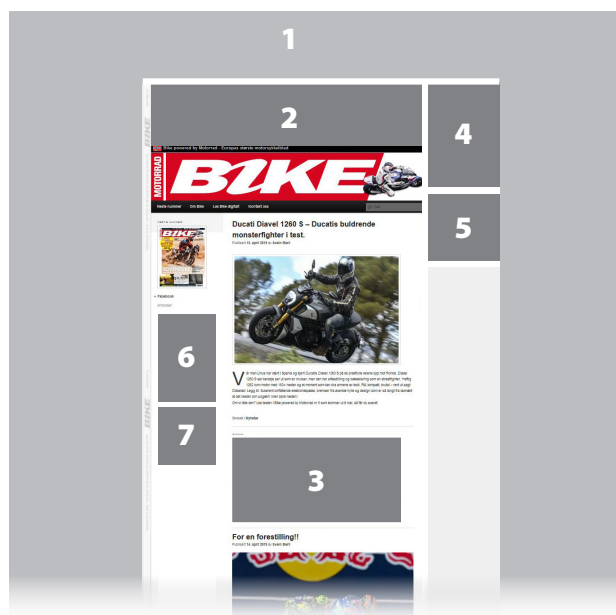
1

2

4

5

6

7

3

Bike powered by Motorrad - Europas største motorsykkelblad

MOTORRAD

BIKE

Neste nummer Om Bike Les Bike digitalt Kontakt oss

Ducati Diavel 1260 S – Ducatis buldrende monsterfighter i test.

Postet 14. april 2019 av Svein Bert

Facebook

For en forestilling!!

Postet 14. april 2019 av Svein Bert